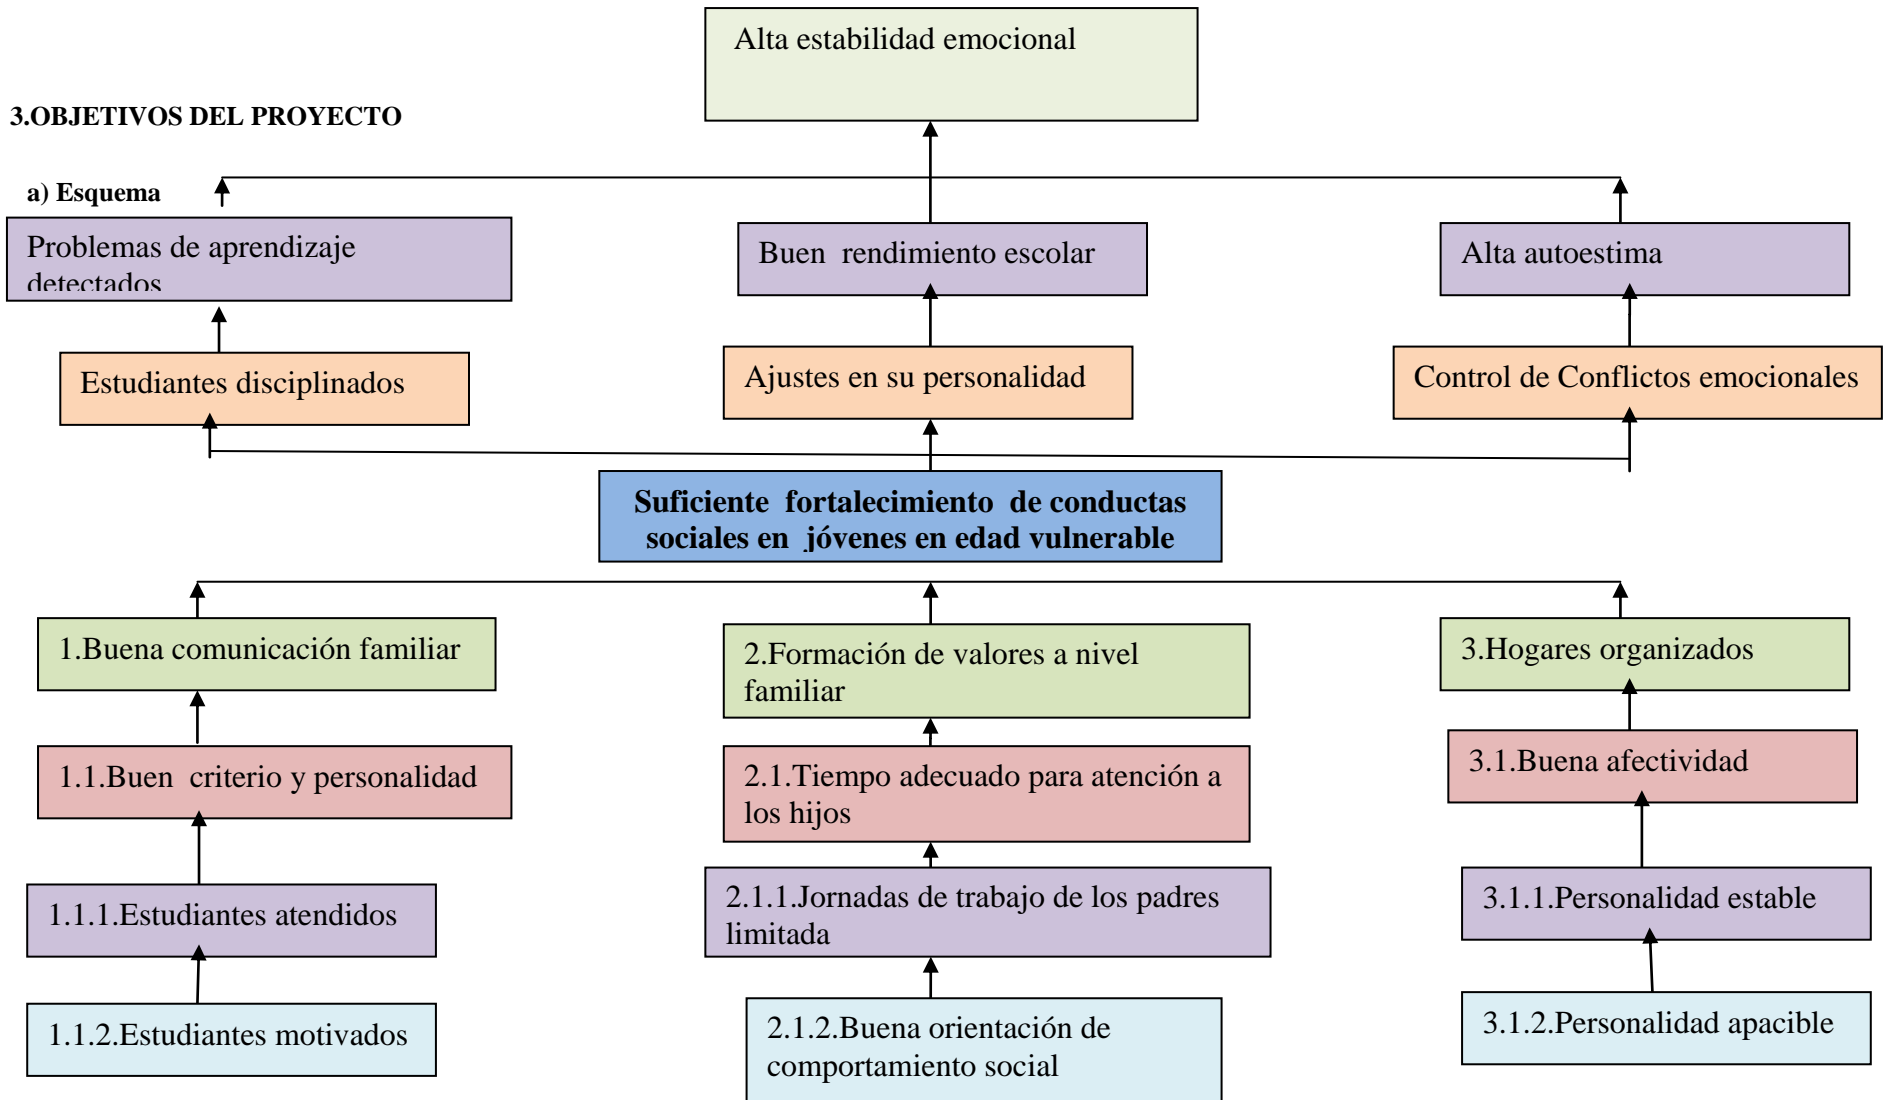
Alta estabilidad emocional

3.OBJETIVOS DEL PROYECTO

a) Esquema

Problemas de aprendizaje detectados

Buen rendimiento escolar

Alta autoestima

Estudiantes disciplinados

Ajustes en su personalidad

Control de Conflictos emocionales

Suficiente fortalecimiento de conductas sociales en jóvenes en edad vulnerable

1.Buena comunicación familiar

2.Formación de valores a nivel familiar

3.Hogares organizados

1.1.Buen criterio y personalidad

2.1.Tiempo adecuado para atención a los hijos

3.1.Buena afectividad

1.1.1.Estudiantes atendidos

2.1.1.Jornadas de trabajo de los padres limitada

3.1.1.Personalidad estable

1.1.2.Estudiantes motivados

2.1.2.Buena orientación de comportamiento social

3.1.2.Personalidad apacible